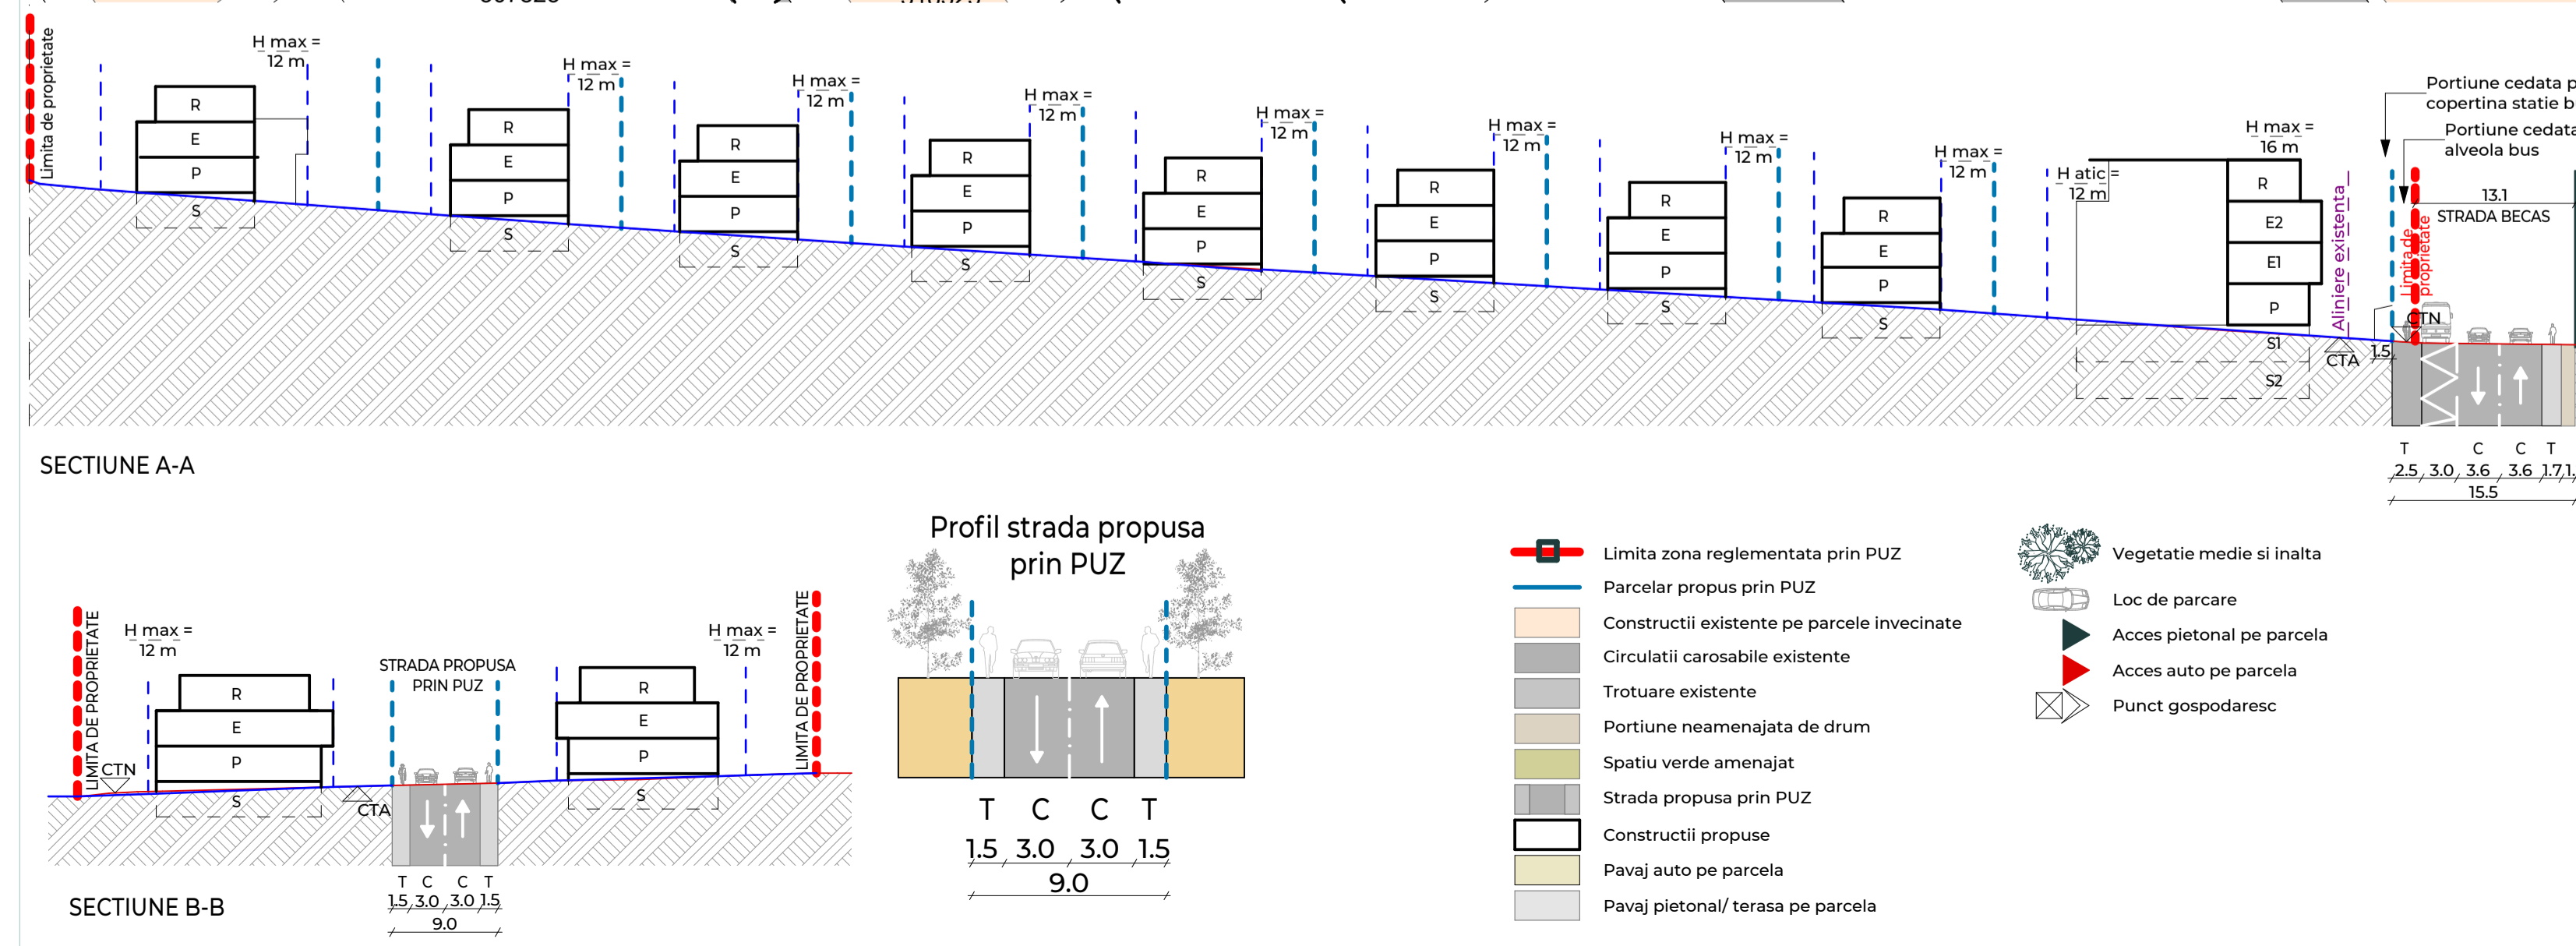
Limita de proprietate

H max = 12 m
R
E
P
S

H max = 12 m
R
E
P
S

H max = 12 m
R
E
P
S

H max = 12 m
R
E
P
S

H max = 12 m
R
E
P
S

H max = 12 m
R
E
P
S

H max = 12 m
R
E
P
S

H max = 12 m
R
E
P
S

H atic = 12 m

H max = 16 m
R
E2
E1
P
S1
S2

Aliniere existenta
CTA
1.5
Limita de proprietate
CTN

Portiune cedata p
copertina statie b
Portiune cedata
alveola bus
13.1
STRADA BECAS

T C C T
2.5 3.0 3.6 3.6 1.7 1.
15.5

SECTIUNE A-A

LIMITA DE PROPRIETATE
H max = 12 m
CTN
R
E
P
S
STRADA PROPUSA PRIN PUZ
CTA
T C C T
1.5 3.0 3.0 1.5
9.0
H max = 12 m
R
E
P
S
LIMITA DE PROPRIETATE

SECTIUNE B-B

Profil strada propusa prin PUZ
T C C T
1.5 3.0 3.0 1.5
9.0

Limita zona reglementata prin PUZ
Parcelar propus prin PUZ
Constructii existente pe parcele invecinate
Circulatii carosabile existente
Trotuare existente
Portiune neamenajata de drum
Spatiu verde amenajat
Strada propusa prin PUZ
Constructii propuse
Pavaj auto pe parcela
Pavaj pietonal/ terasa pe parcela

Vegetatie medie si inalta
Loc de parcare
Acces pietonal pe parcela
Acces auto pe parcela
Punct gospodaresc